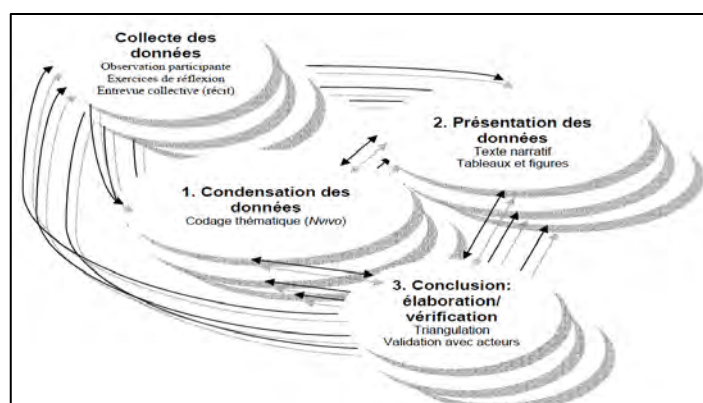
Collecte des données
Observation participante
Exercices de réflexion
Entrevue collective (récit)

2. Présentation des données
Texte narratif
Tableaux et figures

1. Condensation des données
Codage thématique (Nvivo)

3. Conclusion: élaboration/ vérification
Triangulation
Validation avec acteurs